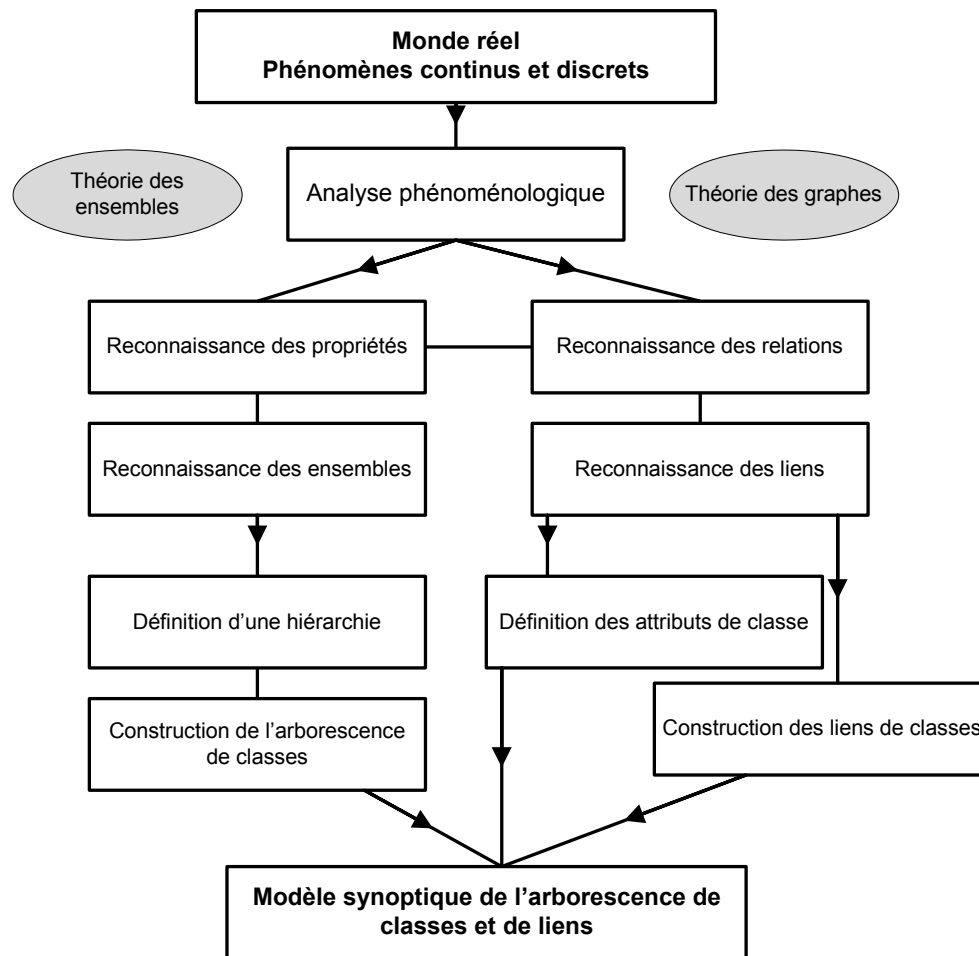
Monde réel
Phénomènes continus et discrets

Théorie des ensembles

Analyse phénoménologique

Théorie des graphes

Reconnaissance des propriétés

Reconnaissance des relations

Reconnaissance des ensembles

Reconnaissance des liens

Définition d'une hiérarchie

Définition des attributs de classe

Construction de l'arborescence de classes

Construction des liens de classes

Modèle synoptique de l'arborescence de classes et de liens